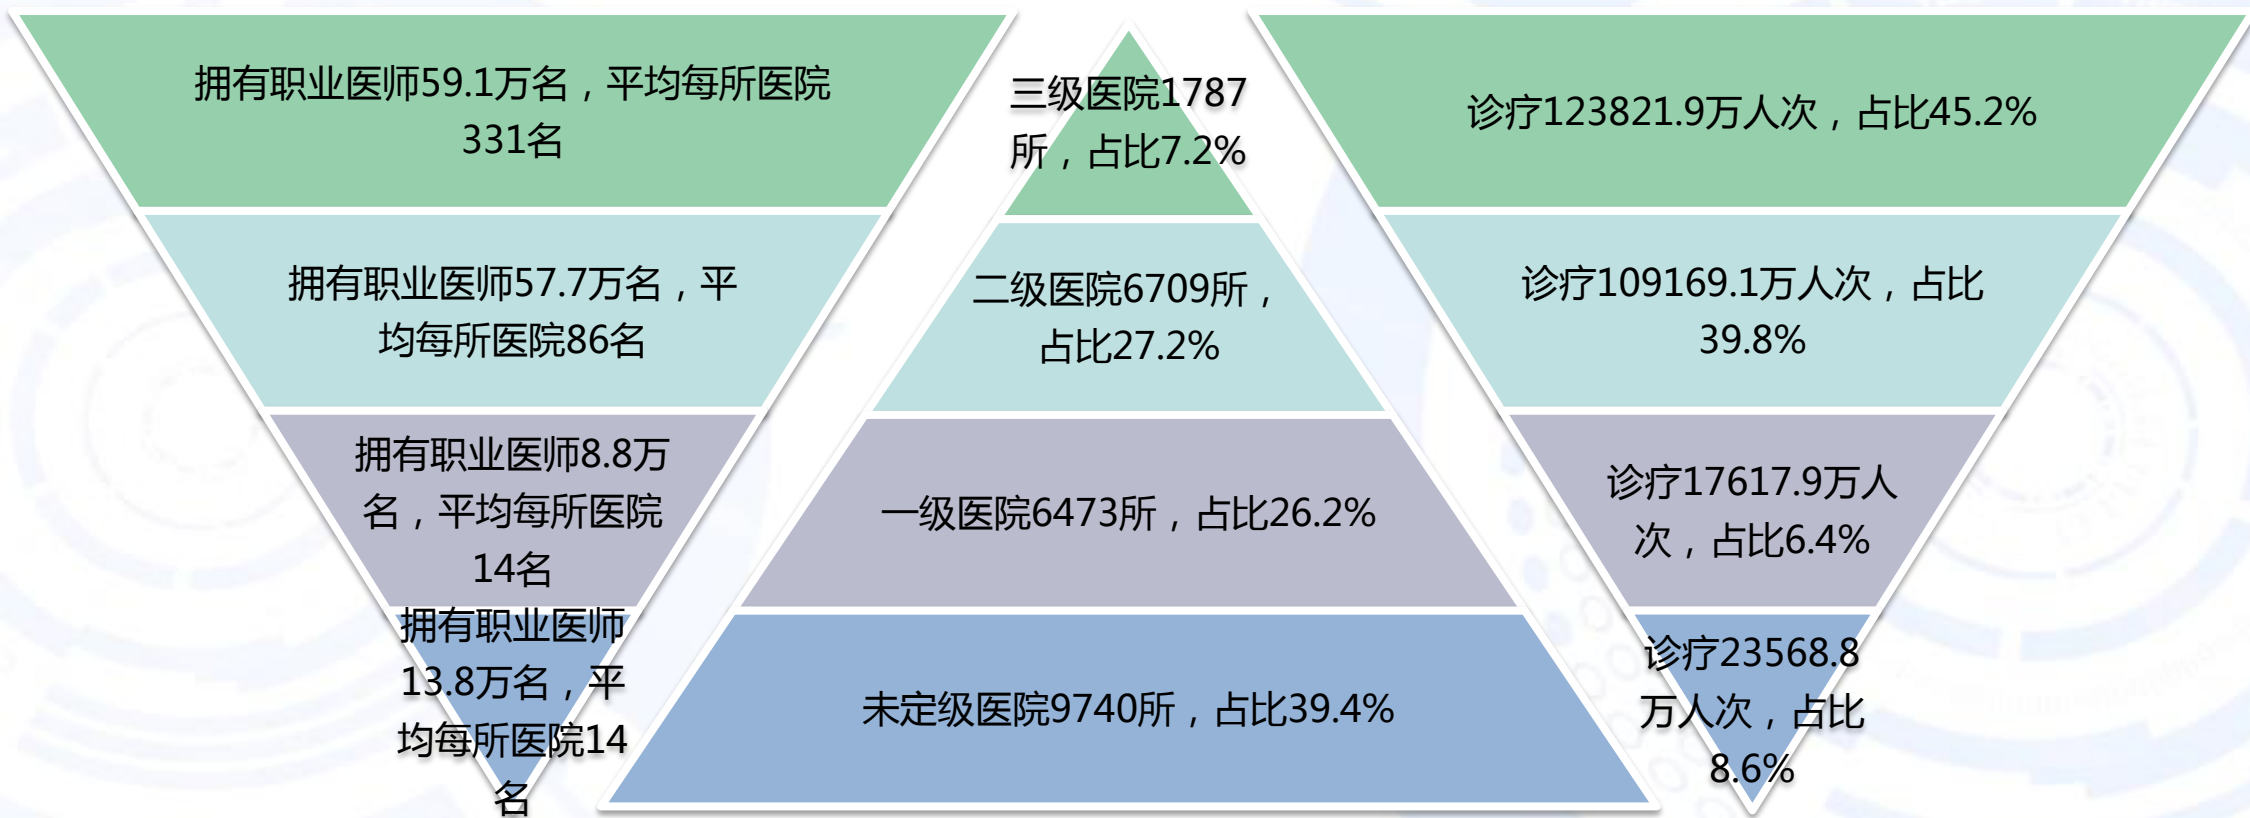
拥有职业医师59.1万名，平均每所医院331名

拥有职业医师57.7万名，平均每所医院86名

拥有职业医师8.8万名，平均每所医院14名

拥有职业医师13.8万名，平均每所医院14名

三级医院1787所，占比7.2%

二级医院6709所，占比27.2%

一级医院6473所，占比26.2%

未定级医院9740所，占比39.4%

诊疗123821.9万人次，占比45.2%

诊疗109169.1万人次，占比39.8%

诊疗17617.9万人次，占比6.4%

诊疗23568.8万人次，占比8.6%